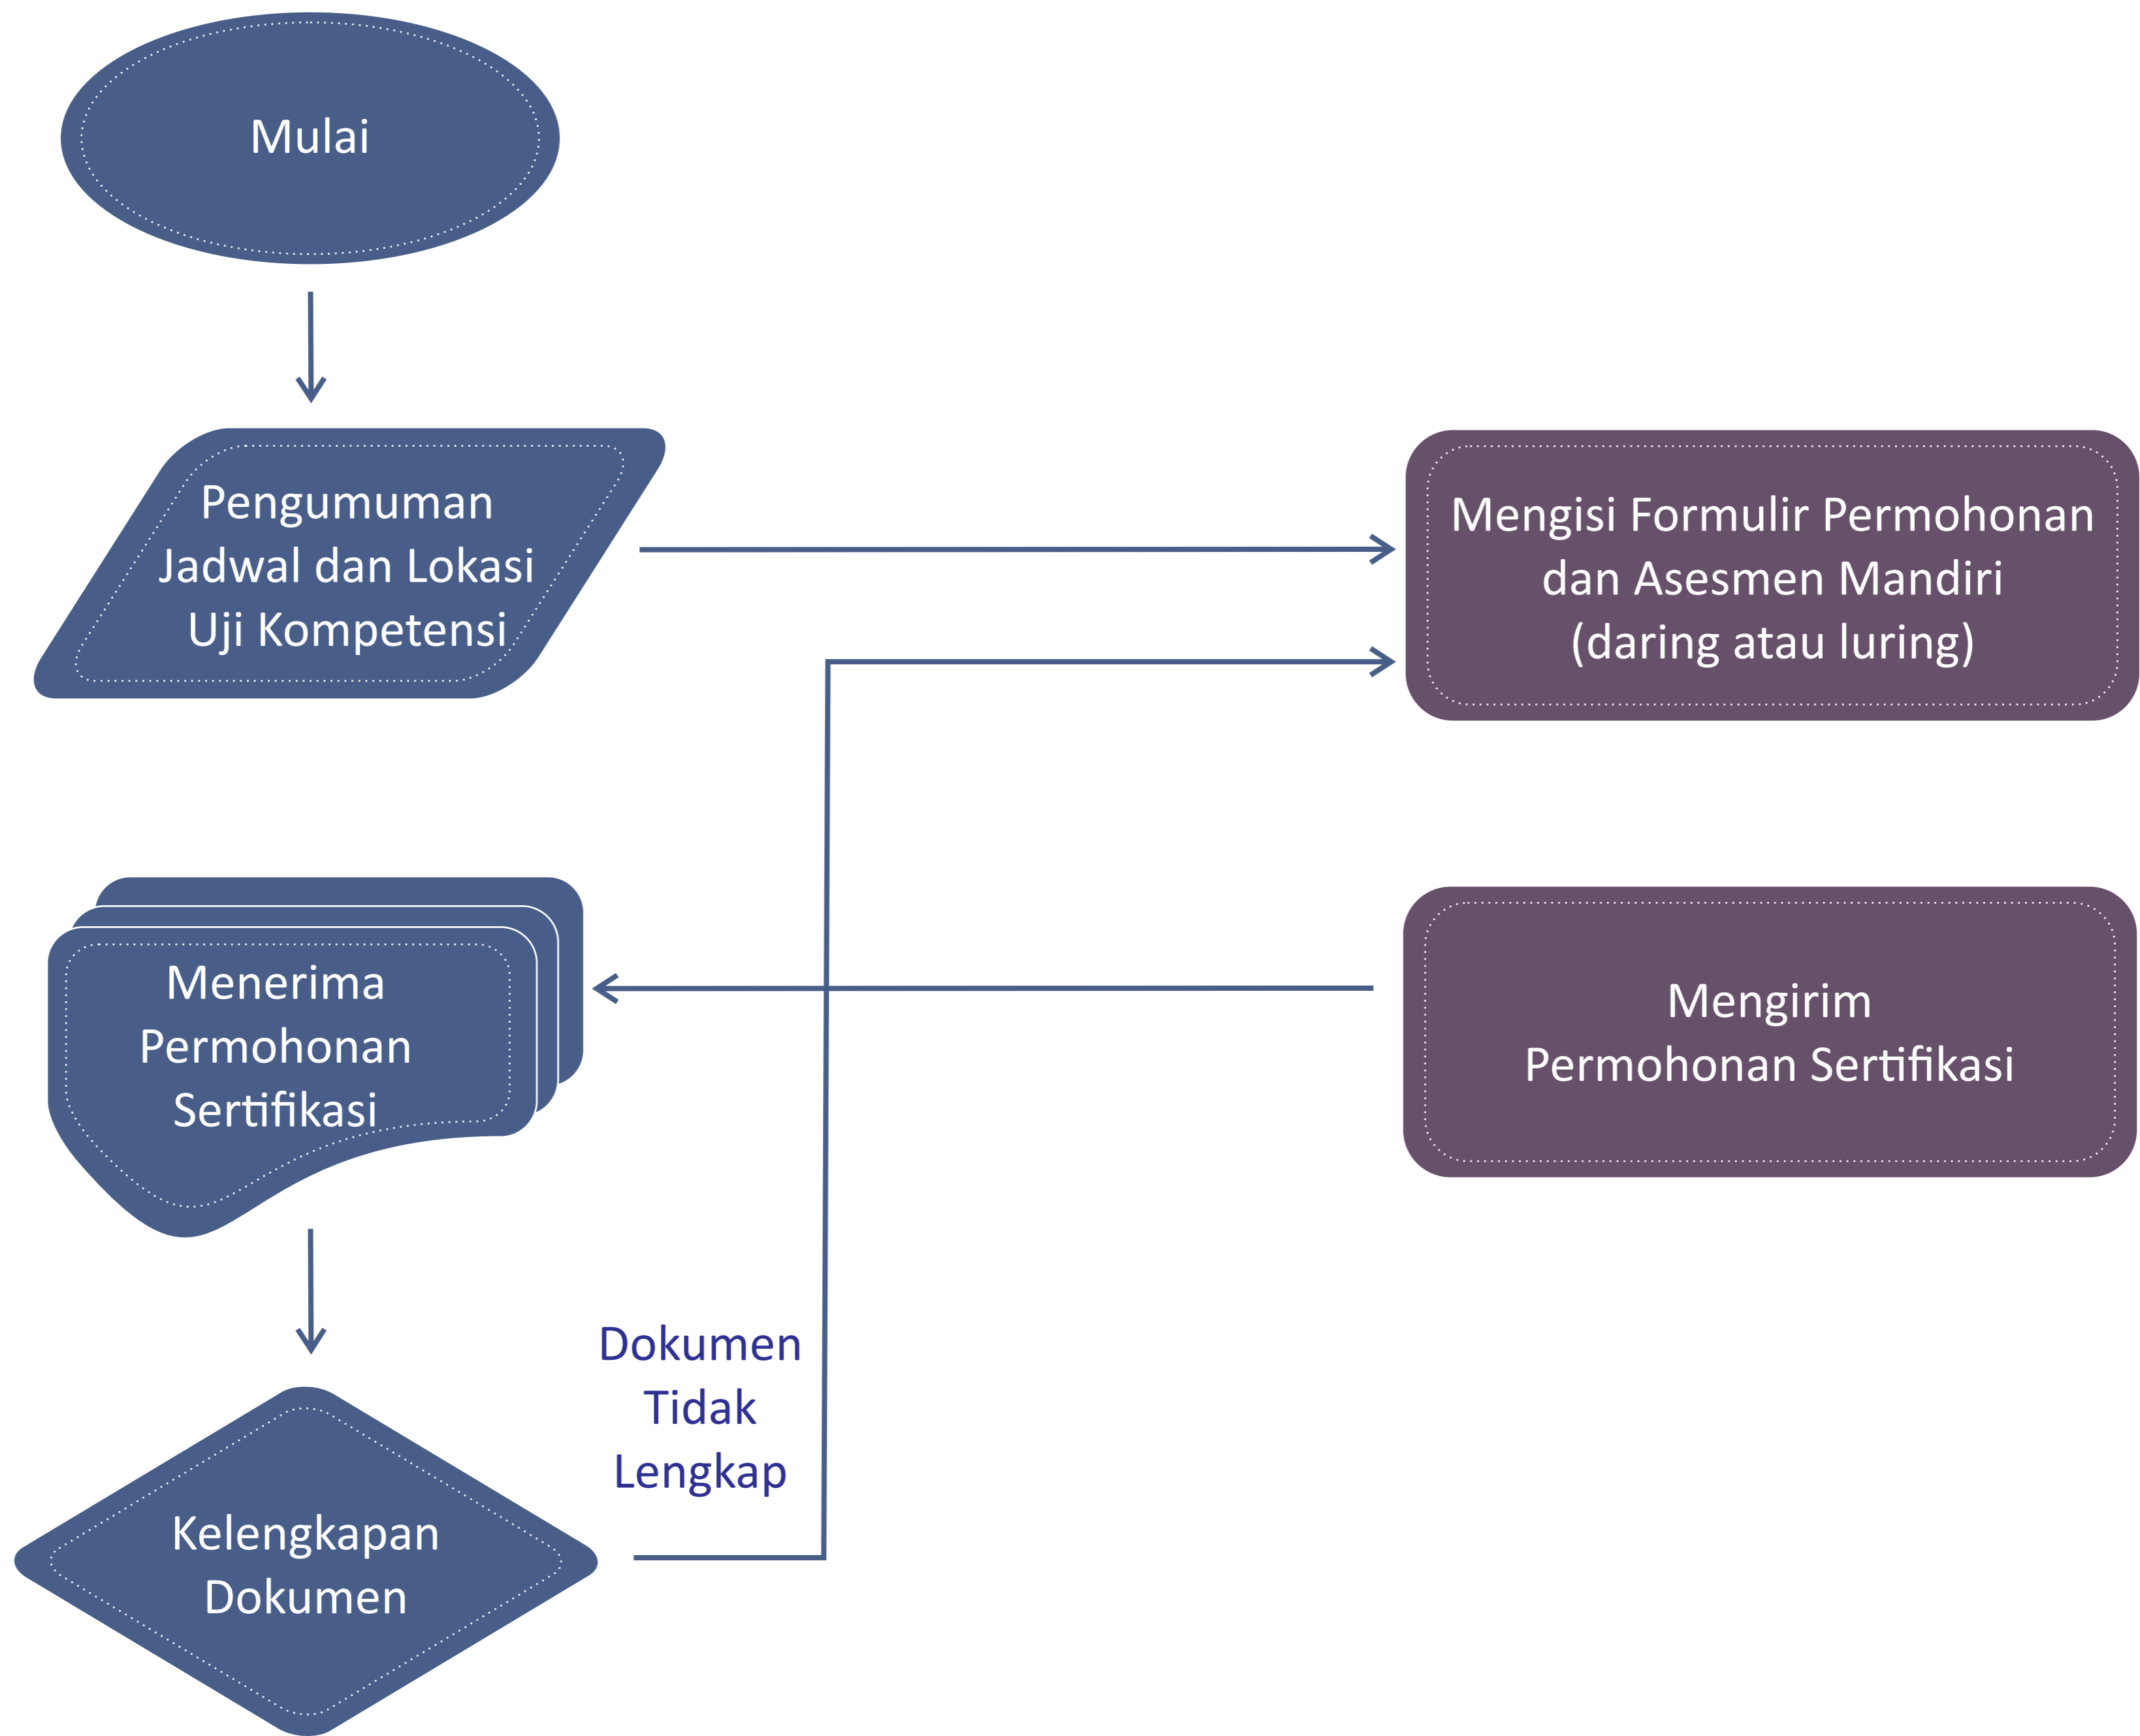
Mulai

Pengumuman Jadwal dan Lokasi Uji Kompetensi

Mengisi Formulir Permohonan dan Asesmen Mandiri (daring atau luring)

Menerima Permohonan Sertifikasi

Mengirim Permohonan Sertifikasi

Dokumen Tidak Lengkap

Kelengkapan Dokumen